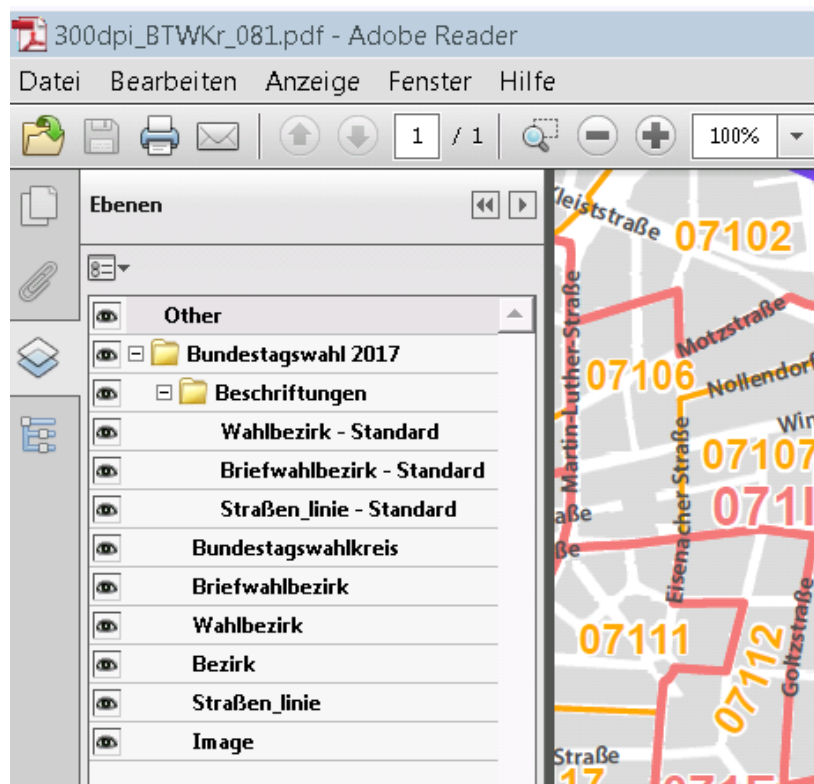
300dpi_BTWKr_081.pdf - Adobe Reader

Datei Bearbeiten Anzeige Fenster Hilfe

1 / 1 100%

Ebenen

Other
Bundestagswahl 2017
Beschriftungen
Wahlbezirk - Standard
Briefwahlbezirk - Standard
Straßen_linie - Standard
Bundestagswahlkreis
Briefwahlbezirk
Wahlbezirk
Bezirk
Straßen_linie
Image

Kleiststraße
07102
Martin-Luther-Straße
Motzstraße
07106
Nollendor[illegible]
Win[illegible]
07107
071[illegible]
aße
ße
Eisenacher Straße
07111
07112
Goltzstraße
Straße
17
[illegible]